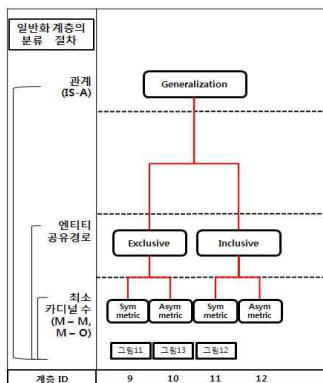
일반화 계층의 분류 절차

관계 (IS-A)

Generalization

엔티티 공유경로

Exclusive

Inclusive

최소 카디널 수 (M – M, M – O)

Sym metric

Asym metric

Sym metric

Asym metric

그림11

그림13

그림12

계층 ID

9

10

11

12